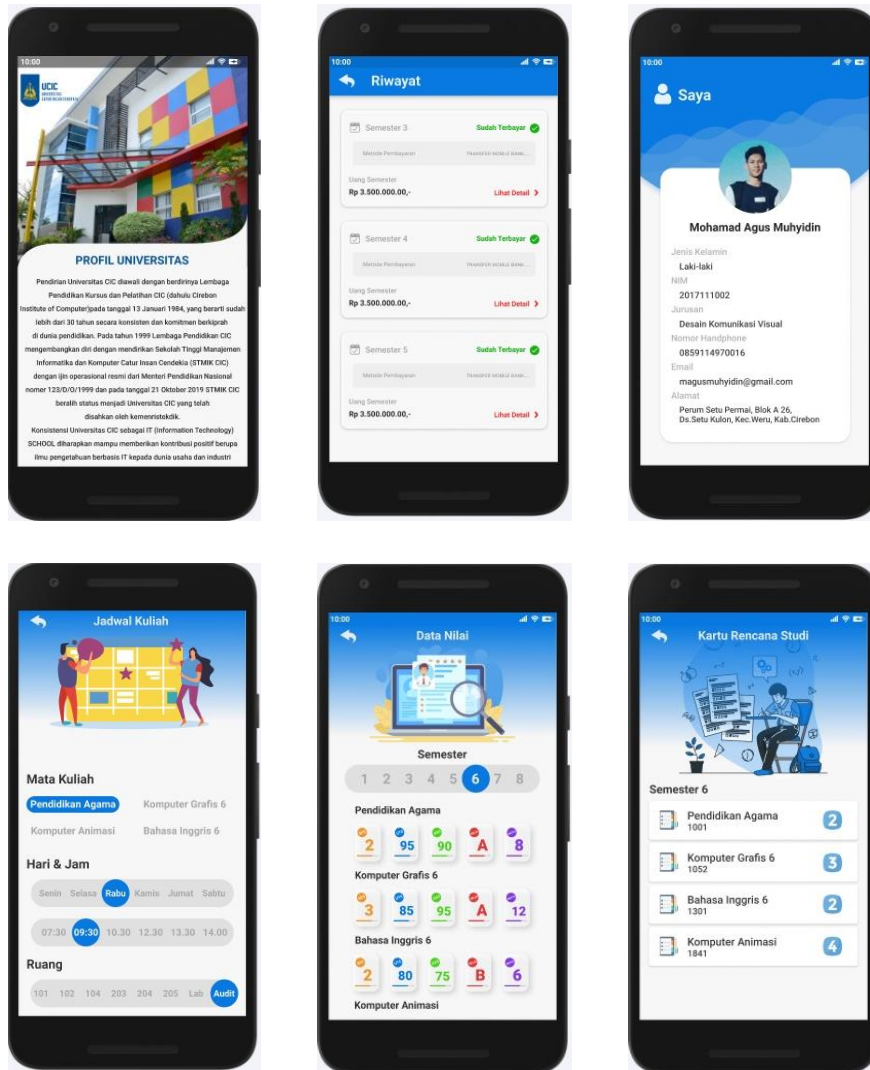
10:00

UCIC

PROFIL UNIVERSITAS

Pendirian Universitas CIC diawali dengan berdirinya Lembaga Pendidikan Kursus dan Pelatihan CIC (dahulu Cirebon Institute of Computer)pada tanggal 13 Januari 1984, yang berarti sudah lebih dari 30 tahun secara konsisten dan komitmen berkiprah di dunia pendidikan. Pada tahun 1999 Lembaga Pendidikan CIC mengembangkan diri dengan mendirikan Sekolah Tinggi Manajemen Informatika dan Komputer Catur Insan Cendekia (STMIK CIC) dengan ijin operasional resmi dari Menteri Pendidikan Nasional nomer 123/D/O/1999 dan pada tanggal 21 Oktober 2019 STMIK CIC beralih status menjadi Universitas CIC yang telah disahkan oleh kemenristekdik.

Konsistensi Universitas CIC sebagai IT (Information Technology) SCHOOL diharapkan mampu memberikan kontribusi positif berupa ilmu pengetahuan berbasis IT kepada dunia usaha dan industri

10:00

Riwayat

Semester 3 Sudah Terbayar
Metode Pembayaran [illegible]
Uang Semester
Rp 3.500.000.00,- Lihat Detail

Semester 4 Sudah Terbayar
Metode Pembayaran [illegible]
Uang Semester
Rp 3.500.000.00,- Lihat Detail

Semester 5 Sudah Terbayar
Metode Pembayaran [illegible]
Uang Semester
Rp 3.500.000.00,- Lihat Detail

10:00

Saya

Mohamad Agus Muhyidin
Jenis Kelamin
Laki-laki
NIM
2017111002
Jurusan
Desain Komunikasi Visual
Nomor Handphone
0859114970016
Email
magusmuhyidin@gmail.com
Alamat
Perum Setu Permai, Blok A 26, Ds.Setu Kulon, Kec.Weru, Kab.Cirebon

Jadwal Kuliah

Mata Kuliah
Pendidikan Agama Komputer Grafis 6
Komputer Animasi Bahasa Inggris 6
Hari & Jam
Senin Selasa Rabu Kamis Jumat Sabtu
07.30 09.30 10.30 12.30 13.30 14.00
Ruang
101 102 104 203 204 205 Lab Audit

10:00

Data Nilai

Semester
1 2 3 4 5 6 7 8
Pendidikan Agama
2 95 90 A 8
Komputer Grafis 6
3 85 95 A 12
Bahasa Inggris 6
2 80 75 B 6
Komputer Animasi

10:00

Kartu Rencana Studi

Semester 6
Pendidikan Agama 1001 2
Komputer Grafis 6 1052 3
Bahasa Inggris 6 1301 2
Komputer Animasi 1841 4